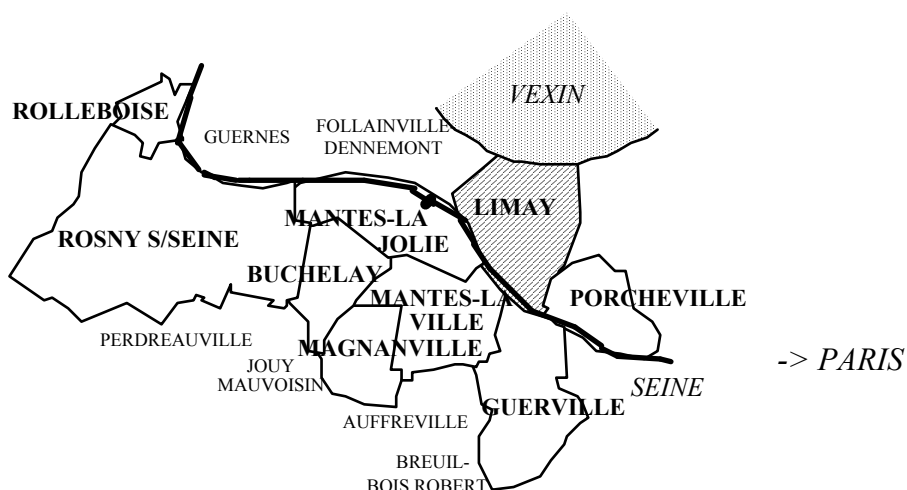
VEXIN

ROLLEBOISE

GUERNES

FOLLAINVILLE DENNEMONT

LIMAY

MANTES-LA JOLIE

ROSNY S/SEINE

BUCHELAY

MANTES-LA VILLE

PORCHEVILLE

PERDREAUVILLE

MAGNANVILLE

JOUY MAUVOISIN

-> PARIS

SEINE

GUERVILLE

AUFFREVILLE

BREUIL-BOIS ROBERT